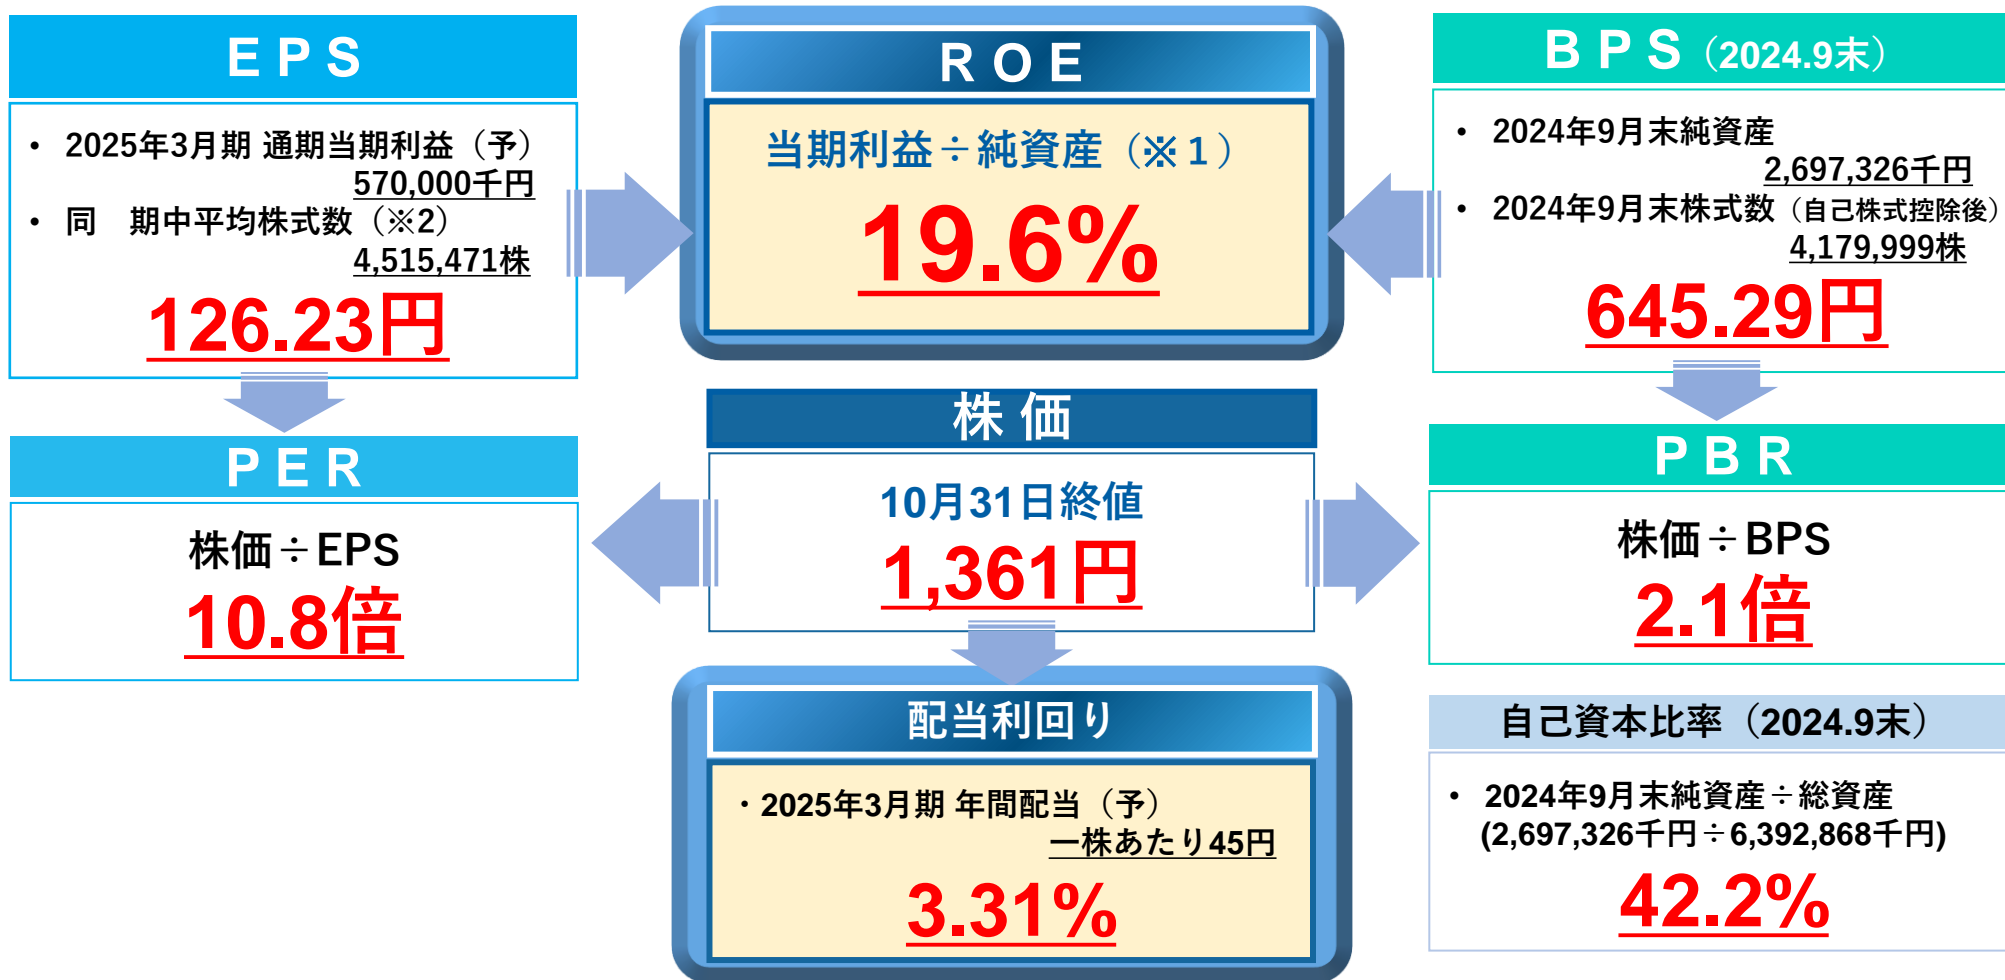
ＥＰＳ

• 2025年3月期 通期当期利益（予）
570,000千円
• 同　期中平均株式数（※2）
4,515,471株

126.23円

ＲＯＥ

当期利益÷純資産（※１）

19.6%

ＢＰＳ（2024.9末）

• 2024年9月末純資産
2,697,326千円
• 2024年9月末株式数（自己株式控除後）
4,179,999株

645.29円

ＰＥＲ

株価÷EPS

10.8倍

株 価

10月31日終値

1,361円

ＰＢＲ

株価÷BPS

2.1倍

配当利回り

・2025年3月期 年間配当（予）
一株あたり45円

3.31%

自己資本比率（2024.9末）

• 2024年9月末純資産÷総資産
(2,697,326千円÷6,392,868千円)

42.2%